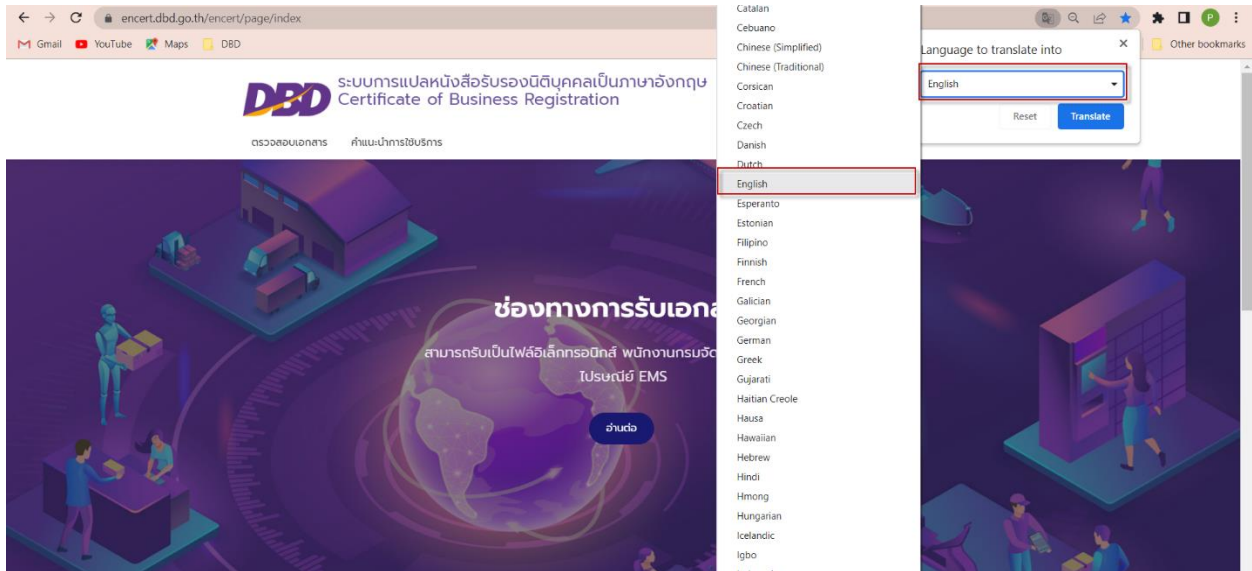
encert.dbd.go.th/encert/page/index

Gmail YouTube Maps DBD

Other bookmarks

DBD ระบบการแปลหนังสือรับรองนิติบุคคลเป็นภาษาอังกฤษ Certificate of Business Registration

ตรวจสอบเอกสาร คำแนะนำการใช้บริการ

ช่องทางการรับเอกส

สามารถรับเป็นไฟล์อิเล็กทรอนิกส์ พนักงานกรมจัด ไปรษณีย์ EMS

อ่านต่อ

Catalan
Cebuano
Chinese (Simplified)
Chinese (Traditional)
Corsican
Croatian
Czech
Danish
Dutch
English
Esperanto
Estonian
Filipino
Finnish
French
Galician
Georgian
German
Greek
Gujarati
Haitian Creole
Hausa
Hawaiian
Hebrew
Hindi
Hmong
Hungarian
Icelandic
Igbo

Language to translate into

English

Reset

Translate